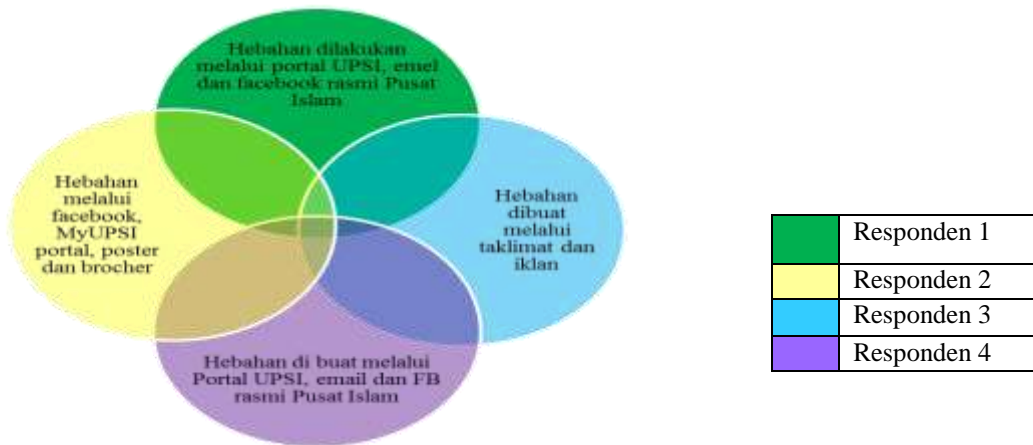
Hebahan dilakukan melalui portal UPSI, emel dan facebook rasmi Pusat Islam

Hebahan melalui facebook, MyUPSI portal, poster dan brocher

Hebahan dibuat melalui taklimat dan iklan

Hebahan di buat melalui Portal UPSI, email dan FB rasmi Pusat Islam

| | |
|---|---|
| | Responden 1 |
| | Responden 2 |
| | Responden 3 |
| | Responden 4 |